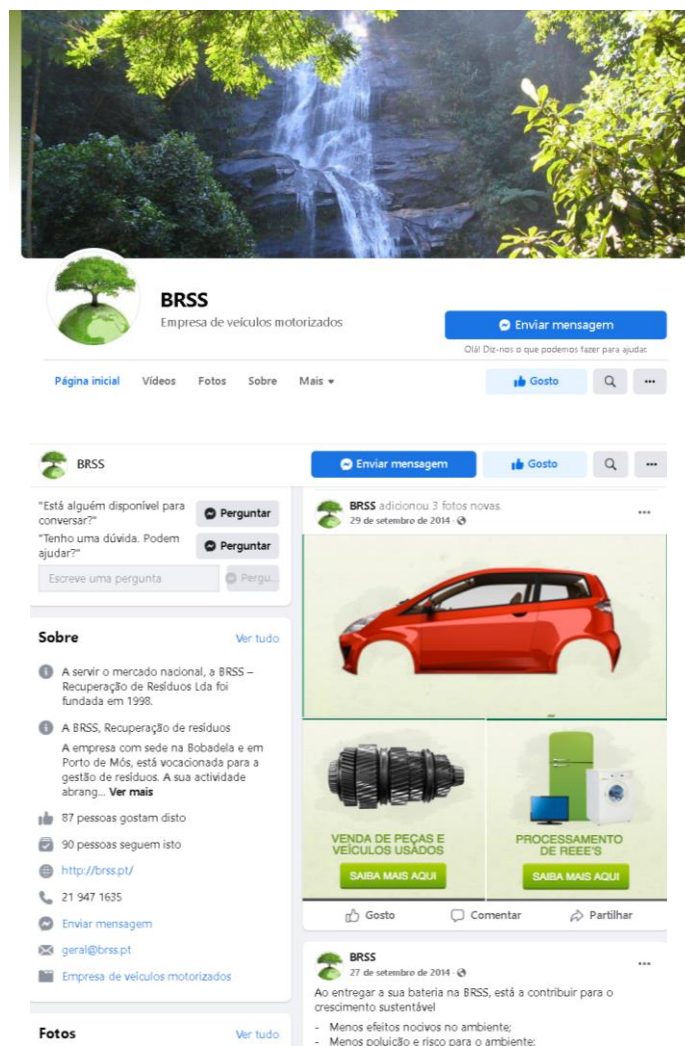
BRSS
Empresa de veículos motorizados

Enviar mensagem
Olá! Diz-nos o que podemos fazer para ajudar.

Página inicial Vídeos Fotos Sobre Mais

Gosto

BRSS

Enviar mensagem Gosto

"Está alguém disponível para conversar?" Perguntar
"Tenho uma dúvida. Podem ajudar?" Perguntar
Escreve uma pergunta Pergu...

Sobre Ver tudo

A servir o mercado nacional, a BRSS – Recuperação de Resíduos Lda foi fundada em 1998.

A BRSS, Recuperação de resíduos
A empresa com sede na Bobadela e em Porto de Mós, está vocacionada para a gestão de resíduos. A sua actividade abrang... Ver mais

87 pessoas gostam disto
90 pessoas seguem isto
http://brss.pt/
21 947 1635
Enviar mensagem
geral@brss.pt
Empresa de veículos motorizados

Fotos Ver tudo

BRSS adicionou 3 fotos novas.
29 de setembro de 2014

VENDA DE PEÇAS E VEÍCULOS USADOS
SAIBA MAIS AQUI

PROCESSAMENTO DE REEE'S
SAIBA MAIS AQUI

Gosto Comentar Partilhar

BRSS
27 de setembro de 2014
Ao entregar a sua bateria na BRSS, está a contribuir para o crescimento sustentável
- Menos efeitos nocivos no ambiente;
- Menos poluição e risco para o ambiente;